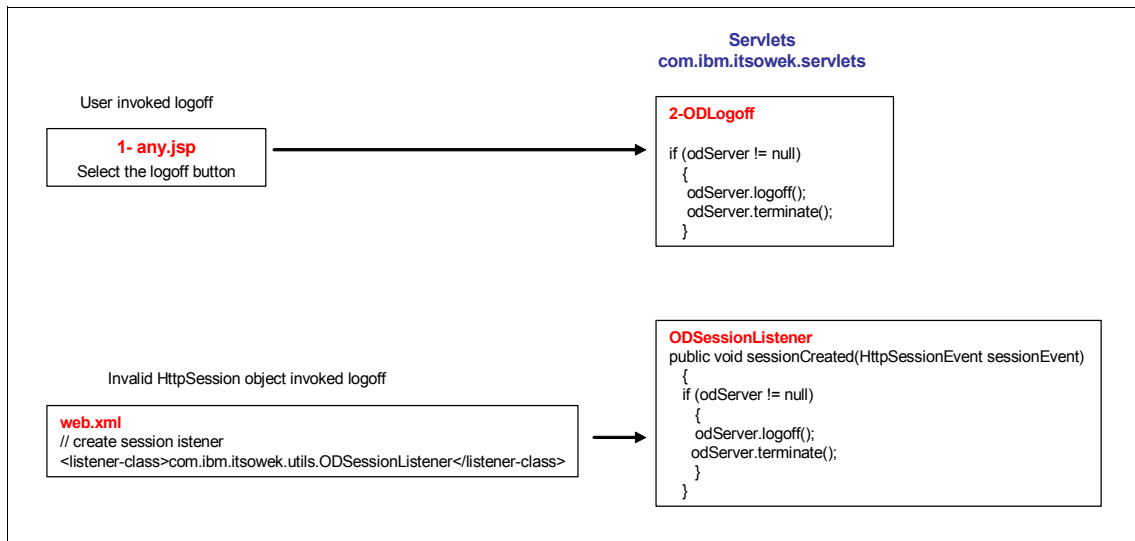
Servlets
com.ibm.itsowek.servlets

User invoked logoff

1- any.jsp
Select the logoff button

2-ODLogoff

if (odServer != null)
{
odServer.logoff();
odServer.terminate();
}

Invalid HttpSession object invoked logoff

web.xml
// create session istener
<listener-class>com.ibm.itsowek.utils.ODSessionListener</listener-class>

ODSessionListener
public void sessionCreated(HttpSessionEvent sessionEvent)
{
if (odServer != null)
{
odServer.logoff();
odServer.terminate();
}
}